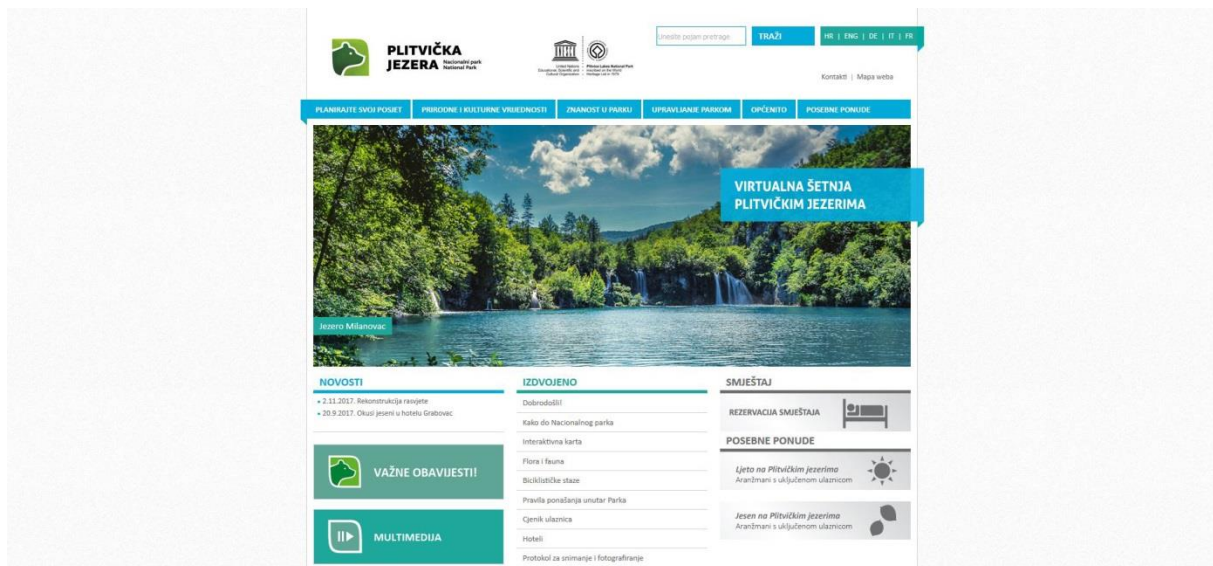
PLITVIČKA JEZERA Nacionalni park National Park

United Nations Educational, Scientific and Cultural Organization | Plitvice Lakes National Park Inscribed on the World Heritage List in 1979

Unesite pojam pretrage TRAŽI

HR | ENG | DE | IT | FR

Kontakti | Mapa weba

PLANIRAJTE SVOJ POSJET | PRIRODNE I KULTURNE VRIJEDNOSTI | ZNANOST U PARKU | UPRAVLJANJE PARKOM | OPĆENITO | POSEBNE PONUDE

VIRTUALNA ŠETNJA PLITVIČKIM JEZERIMA

Jezero Milanovac

NOVOSTI

2.11.2017. Rekonstrukcija rasvjete
20.9.2017. Okusi jeseni u hotelu Grabovac

VAŽNE OBAVIJESTI!

MULTIMEDIJA

IZDVOJENO

Dobrodošli!
Kako do Nacionalnog parka
Interaktivna karta
Flora i fauna
Biciklističke staze
Pravila ponašanja unutar Parka
Cjenik ulaznica
Hoteli
Protokol za snimanje i fotografiranje

SMJEŠTAJ

REZERVACIJA SMJEŠTAJA

POSEBNE PONUDE

Ljeto na Plitvičkim jezerima
Aranžmani s uključenom ulaznicom

Jesen na Plitvičkim jezerima
Aranžmani s uključenom ulaznicom